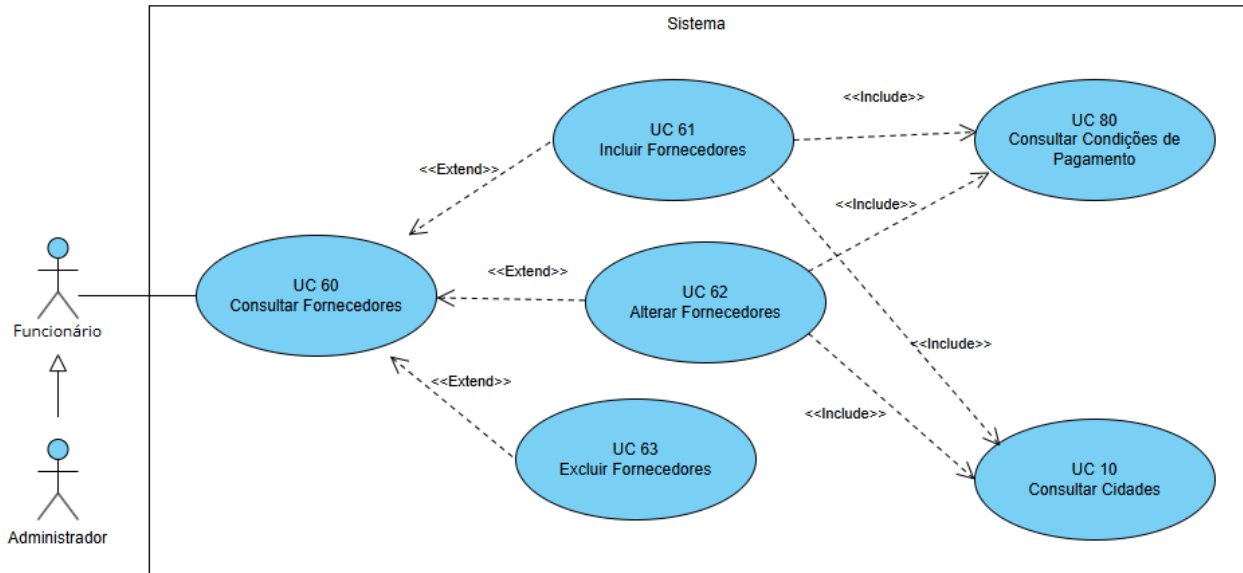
Sistema

UC 61
Incluir Fornecedores

<<Include>>

UC 80
Consultar Condições de Pagamento

<<Extend>>

<<Include>>

Funcionário

UC 60
Consultar Fornecedores

<<Extend>>

UC 62
Alterar Fornecedores

<<Include>>

<<Extend>>

<<Include>>

UC 63
Excluir Fornecedores

UC 10
Consultar Cidades

Administrador